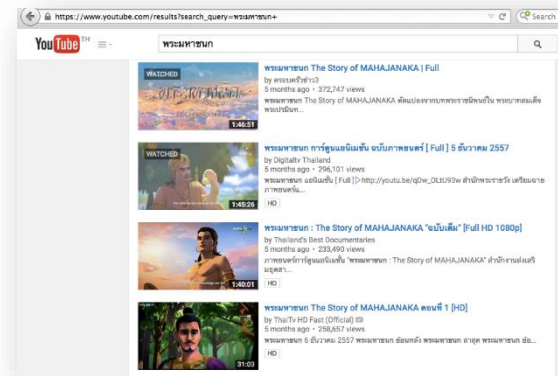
https://www.youtube.com/results?search_query=พระมหาชนก+

Search

YouTube TH

พระมหาชนก

WATCHED

1:46:51

พระมหาชนก The Story of MAHAJANAKA | Full
by ครอบครัวข่าว3
5 months ago • 372,747 views
พระมหาชนก The Story of MAHAJANAKA ดัดแปลงจากบทพระราชนิพนธ์ใน พระบาทสมเด็จพระเจ้าอยู่หัว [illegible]

WATCHED

1:45:26

พระมหาชนก การ์ตูนแอนิเมชั่น ฉบับภาพยนตร์ [ Full ] 5 ธันวาคม 2557
by Digitaltv Thailand
5 months ago • 296,101 views
พระมหาชนก แอนิเมชั่น [ Full ] >http://youtu.be/qDw_OLtU93w สำนักพระราชวัง เตรียมฉายภาพยนตร์...
HD

1:40:01

พระมหาชนก : The Story of MAHAJANAKA "ฉบับเต็ม" [Full HD 1080p]
by Thailand's Best Documentaries
5 months ago • 233,490 views
ภาพยนตร์การ์ตูนแอนิเมชั่น "พระมหาชนก : The Story of MAHAJANAKA" สำนักงานส่งเสริมสุดสา...
HD

31:03

พระมหาชนก The Story of MAHAJANAKA ตอนที่ 1 [HD]
by ThaiTv HD Fast (Official)
5 months ago • 258,657 views
พระมหาชนก 5 ธันวาคม 2557 พระมหาชนก ย้อนหลัง พระมหาชนก ล่าสุด พระมหาชนก ย้อ...
HD